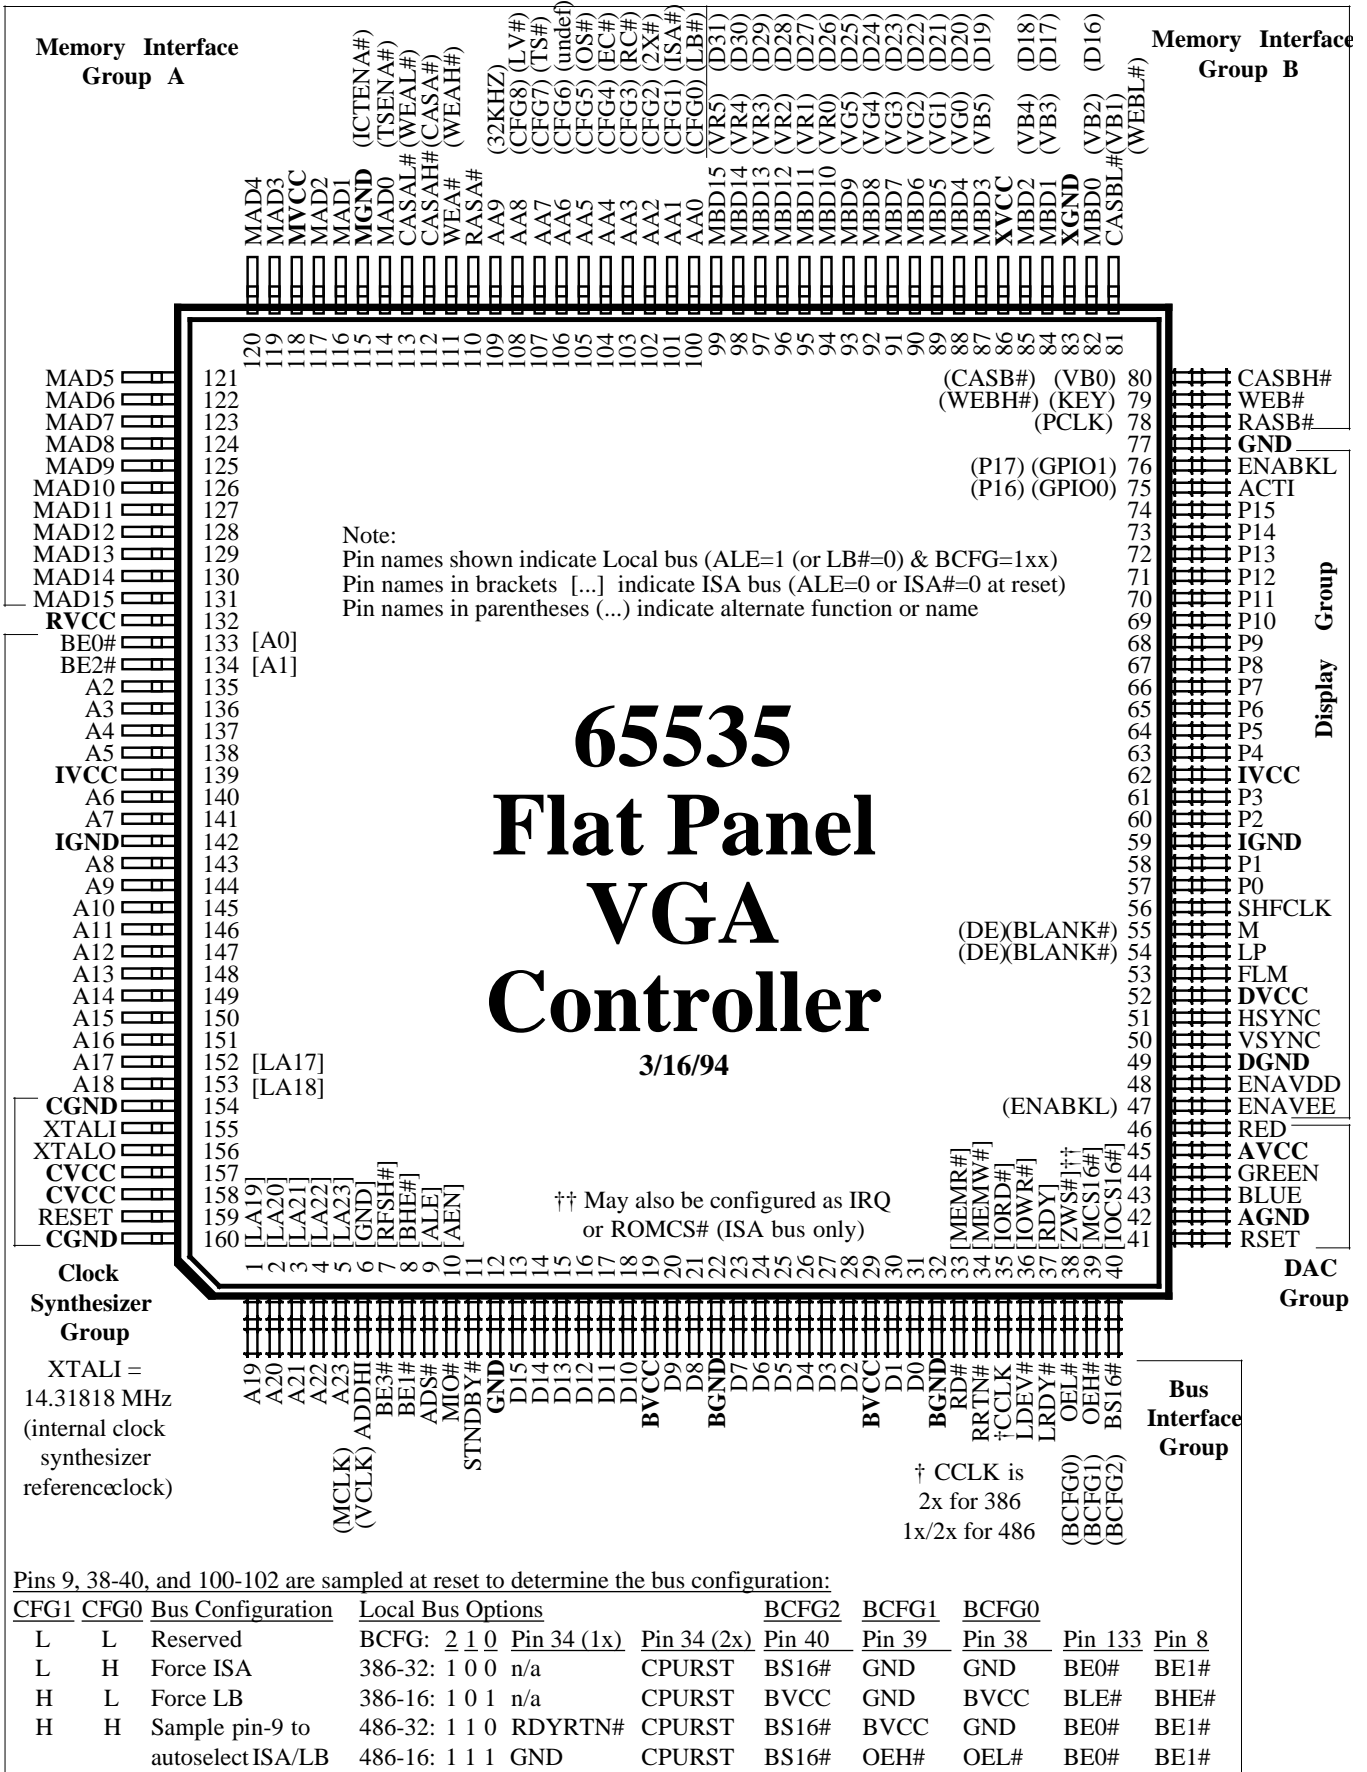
Memory Interface Group A

Memory Interface Group B

MAD4 MAD3 MVCC MAD2 MAD1 MGND (ICTENA#) MAD0 (TSENA#) CASAL# (WEAL#) CASAH# (CASA#) WEA# (WEAH#) RASA# AA9 (32KHZ) AA8 (CFG8) (LV#) AA7 (CFG7) (TS#) AA6 (CFG6) (undef) AA5 (CFG5) (OS#) AA4 (CFG4) (EC#) AA3 (CFG3) (RC#) AA2 (CFG2) (2X#) AA1 (CFG1) (ISA#) AA0 (CFG0) (LB#) MBD15 (VR5) (D31) MBD14 (VR4) (D30) MBD13 (VR3) (D29) MBD12 (VR2) (D28) MBD11 (VR1) (D27) MBD10 (VR0) (D26) MBD9 (VG5) (D25) MBD8 (VG4) (D24) MBD7 (VG3) (D23) MBD6 (VG2) (D22) MBD5 (VG1) (D21) MBD4 (VG0) (D20) MBD3 (VB5) (D19) XVCC MBD2 (VB4) (D18) MBD1 (VB3) (D17) XGND MBD0 (VB2) (D16) CASBL# (VB1) (WEBL#)

120 119 118 117 116 115 114 113 112 111 110 109 108 107 106 105 104 103 102 101 100 99 98 97 96 95 94 93 92 91 90 89 88 87 86 85 84 83 82 81

MAD5 121
MAD6 122
MAD7 123
MAD8 124
MAD9 125
MAD10 126
MAD11 127
MAD12 128
MAD13 129
MAD14 130
MAD15 131
RVCC 132
BE0# 133 [A0]
BE2# 134 [A1]
A2 135
A3 136
A4 137
A5 138
IVCC 139
A6 140
A7 141
IGND 142
A8 143
A9 144
A10 145
A11 146
A12 147
A13 148
A14 149
A15 150
A16 151
A17 152 [LA17]
A18 153 [LA18]
CGND 154
XTALI 155
XTALO 156
CVCC 157
CVCC 158
RESET 159
CGND 160

(CASB#) (VB0) 80 CASBH#
(WEBH#) (KEY) 79 WEB#
(PCLK) 78 RASB#
77 GND
(P17) (GPIO1) 76 ENABKL
(P16) (GPIO0) 75 ACTI
74 P15
73 P14
72 P13
71 P12
70 P11
69 P10
68 P9
67 P8
66 P7
65 P6
64 P5
63 P4
62 IVCC
61 P3
60 P2
59 IGND
58 P1
57 P0
56 SHFCLK
(DE)(BLANK#) 55 M
(DE)(BLANK#) 54 LP
53 FLM
52 DVCC
51 HSYNC
50 VSYNC
49 DGND
48 ENAVDD
(ENABKL) 47 ENAVEE
46 RED
45 AVCC
44 GREEN
43 BLUE
42 AGND
41 RSET

Display Group

Note:
Pin names shown indicate Local bus (ALE=1 (or LB#=0) & BCFG=1xx)
Pin names in brackets [...] indicate ISA bus (ALE=0 or ISA#=0 at reset)
Pin names in parentheses (...) indicate alternate function or name

65535
Flat Panel
VGA
Controller
3/16/94

†† May also be configured as IRQ or ROMCS# (ISA bus only)

[LA19] [LA20] [LA21] [LA22] [LA23] [GND] [RFSH#] [BHE#] [ALE] [AEN]
[MEMR#] [MEMW#] [IORD#] [IOWR#] [RDY] [ZWS#]†† [MCS16#] [IOCS16#]

1 2 3 4 5 6 7 8 9 10 11 12 13 14 15 16 17 18 19 20 21 22 23 24 25 26 27 28 29 30 31 32 33 34 35 36 37 38 39 40

A19 A20 A21 A22 A23 ADDHI (VCLK) BE3# (MCLK) BE1# ADS# MIO# STNDBY# GND D15 D14 D13 D12 D11 D10 BVCC D9 D8 BGND D7 D6 D5 D4 D3 D2 BVCC D1 D0 BGND RD# RRTN# †CCLK LDEV# LRDY# OEL# (BCFG0) OEH# (BCFG1) BS16# (BCFG2)

Clock Synthesizer Group

XTALI = 14.31818 MHz (internal clock synthesizer referenceclock)

† CCLK is 2x for 386 1x/2x for 486

DAC Group

Bus Interface Group

Pins 9, 38-40, and 100-102 are sampled at reset to determine the bus configuration:

| CFG1 | CFG0 | Bus Configuration | Local Bus Options | | BCFG2 | BCFG1 | BCFG0 | | |
|---|---|---|---|---|---|---|---|---|---|
| | | | BCFG: 2 1 0 Pin 34 (1x) | Pin 34 (2x) | Pin 40 | Pin 39 | Pin 38 | Pin 133 | Pin 8 |
| L | L | Reserved | | | | | | | |
| L | H | Force ISA | 386-32: 1 0 0 n/a | CPURST | BS16# | GND | GND | BE0# | BE1# |
| H | L | Force LB | 386-16: 1 0 1 n/a | CPURST | BVCC | GND | BVCC | BLE# | BHE# |
| H | H | Sample pin-9 to autoselect ISA/LB | 486-32: 1 1 0 RDYRTN# | CPURST | BS16# | BVCC | GND | BE0# | BE1# |
| | | | 486-16: 1 1 1 GND | CPURST | BS16# | OEH# | OEL# | BE0# | BE1# |